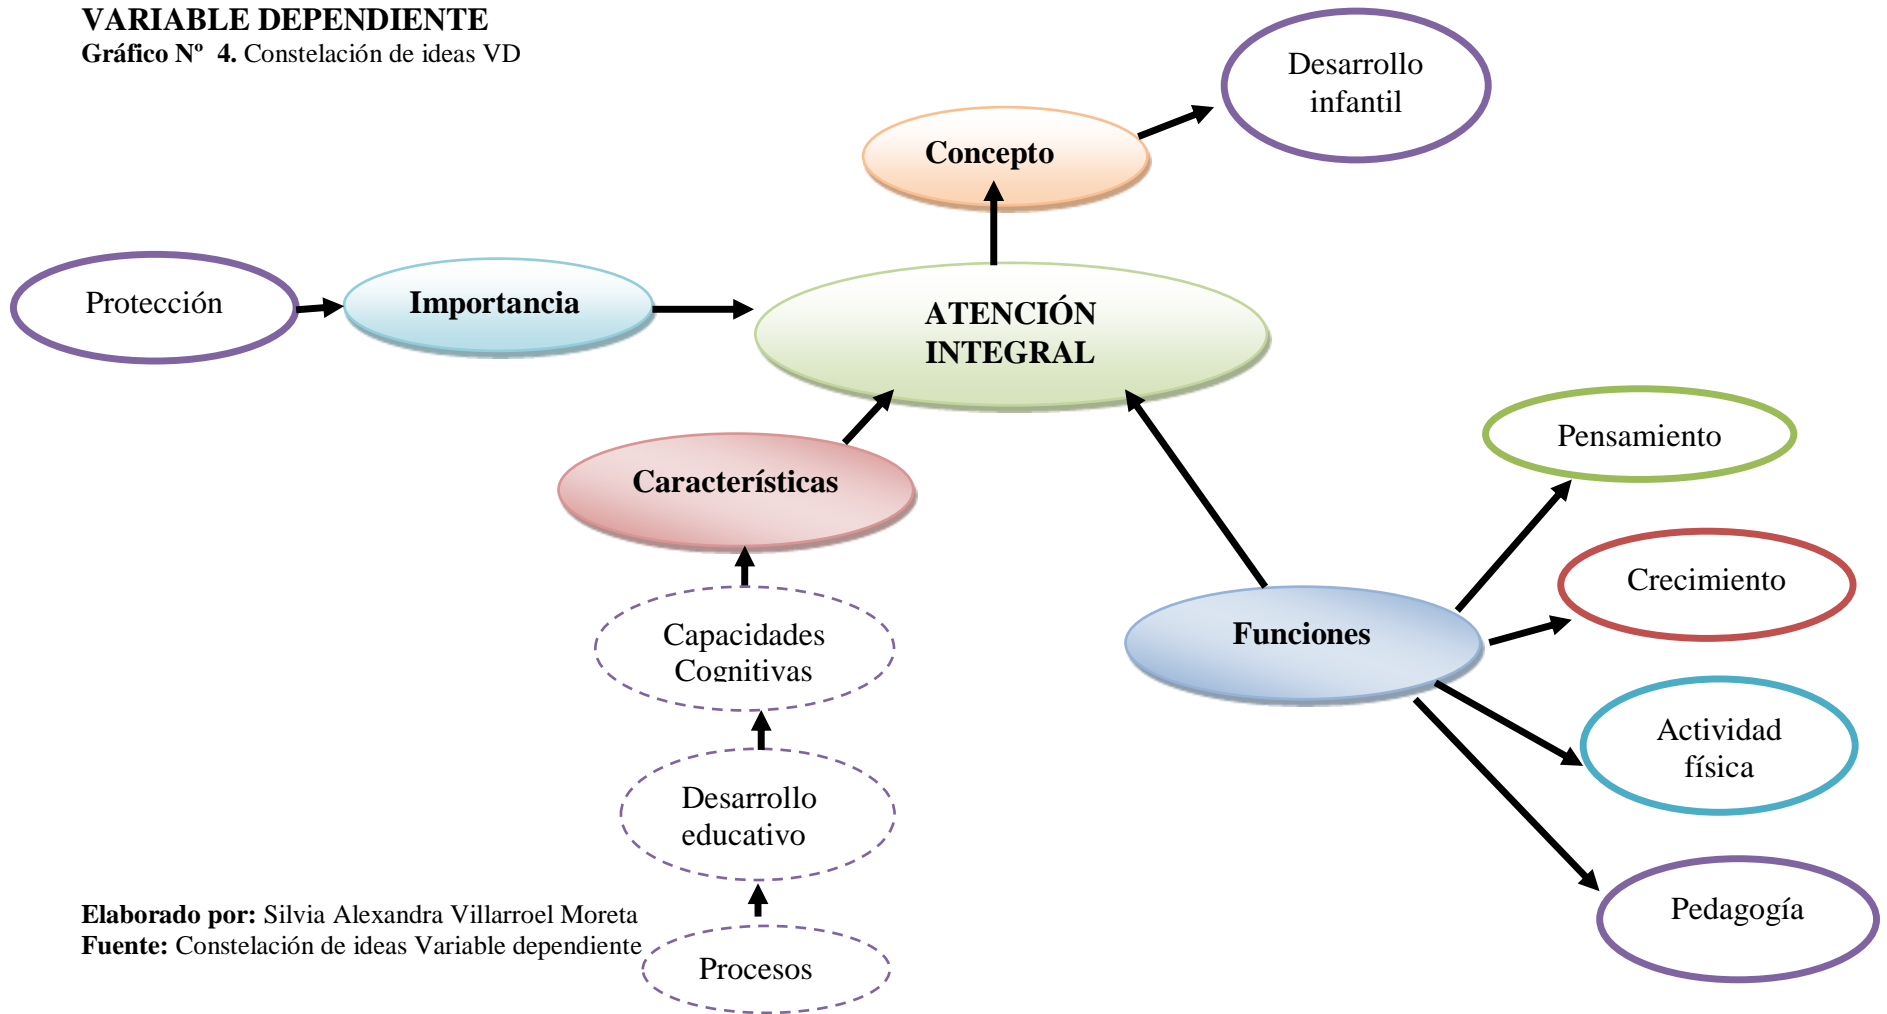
VARIABLE DEPENDIENTE
Gráfico Nº 4. Constelación de ideas VD

Desarrollo infantil

Concepto

Protección

Importancia

ATENCIÓN INTEGRAL

Pensamiento

Características

Crecimiento

Capacidades Cognitivas

Funciones

Actividad física

Desarrollo educativo

Pedagogía

Elaborado por: Silvia Alexandra Villarroel Moreta
Fuente: Constelación de ideas Variable dependiente

Procesos